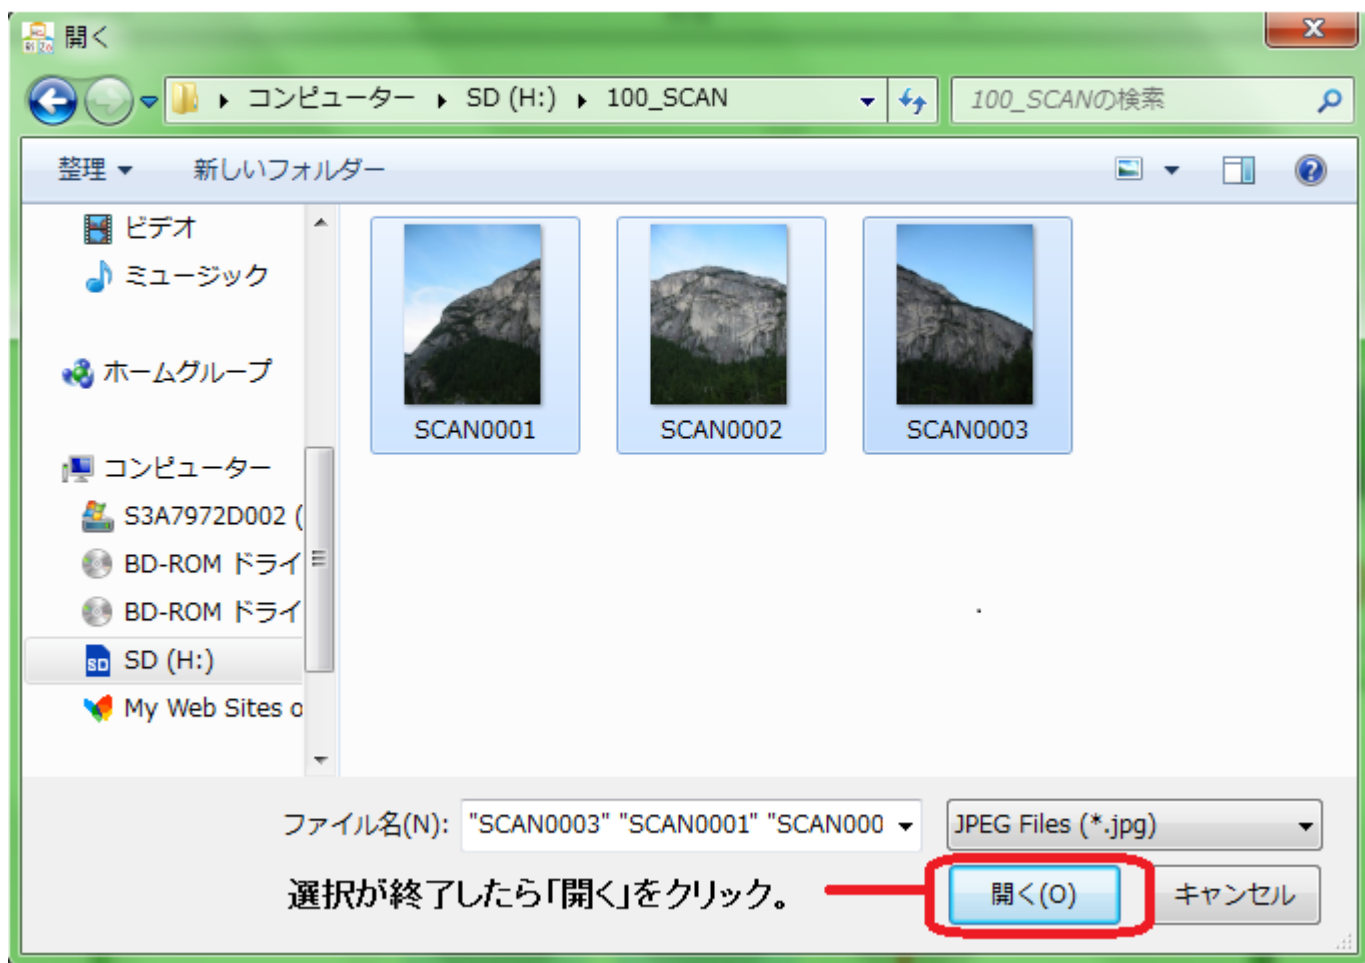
開く

コンピューター ▸ SD (H:) ▸ 100_SCAN

100_SCANの検索

整理 ▾ 新しいフォルダー

ビデオ
ミュージック
ホームグループ
コンピューター
S3A7972D002 (
BD-ROM ドライ
BD-ROM ドライ
SD (H:)
My Web Sites o

SCAN0001
SCAN0002
SCAN0003

ファイル名(N): "SCAN0003" "SCAN0001" "SCAN000

JPEG Files (*.jpg)

選択が終了したら「開く」をクリック。

開く(O)

キャンセル